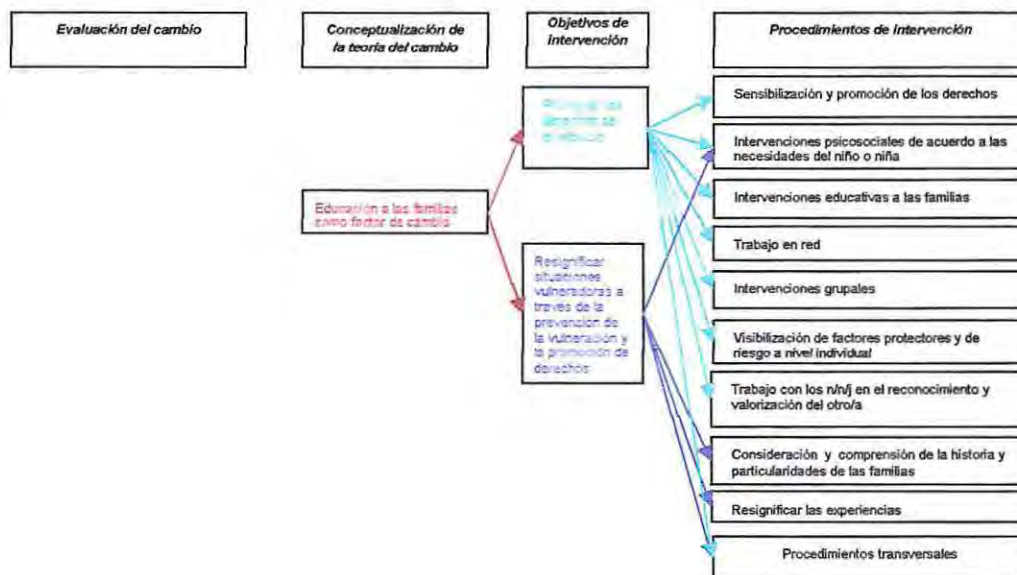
Evaluación del cambio

Conceptualización de la teoría del cambio

Objetivos de intervención

Procedimientos de intervención

Promover los derechos de el vínculo

Educación a las familias como factor de cambio

Resignificar situaciones vulneradoras a traves de la prevencion de la vulneración y la promoción de derechos

Sensibilización y promoción de los derechos

Intervenciones psicosociales de acuerdo a las necesidades del niño o niña

Intervenciones educativas a las familias

Trabajo en red

Intervenciones grupales

Visibilización de factores protectores y de riesgo a nivel individual

Trabajo con los n/n/j en el reconocimiento y valorización del otro/a

Consideración y comprensión de la historia y particularidades de las familias

Resignificar las experiencias

Procedimientos transversales